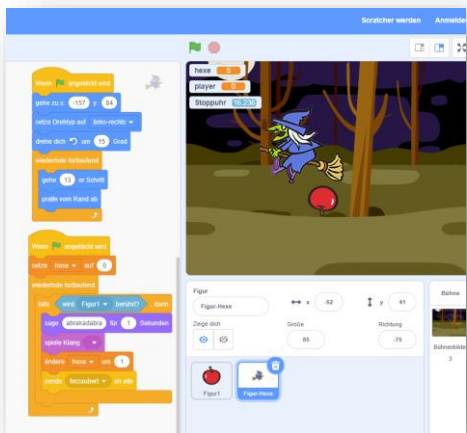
Scratcher werden Anmelde

Wenn angeklickt wird
gehe zu x: -157 y: 84
setze Drehtyp auf links-rechts
drehe dich um 15 Grad
wiederhole fortlaufend
gehe 10 er Schritt
pralle vom Rand ab

Wenn angeklickt wird
setze hexe auf 0
wiederhole fortlaufend
falls wird Figur1 berührt? dann
sage abrakadabra für 1 Sekunden
spiele Klang
ändere hexe um 1
sende fecauber an alle

hexe 5
player 0
Stoppuhr 18.236

Figur Figur-Hexe
x -52 y 41
Zeige dich
Größe 85
Richtung -75
Figur1
Figur-Hexe

Bühne
Bühnenbilder
3